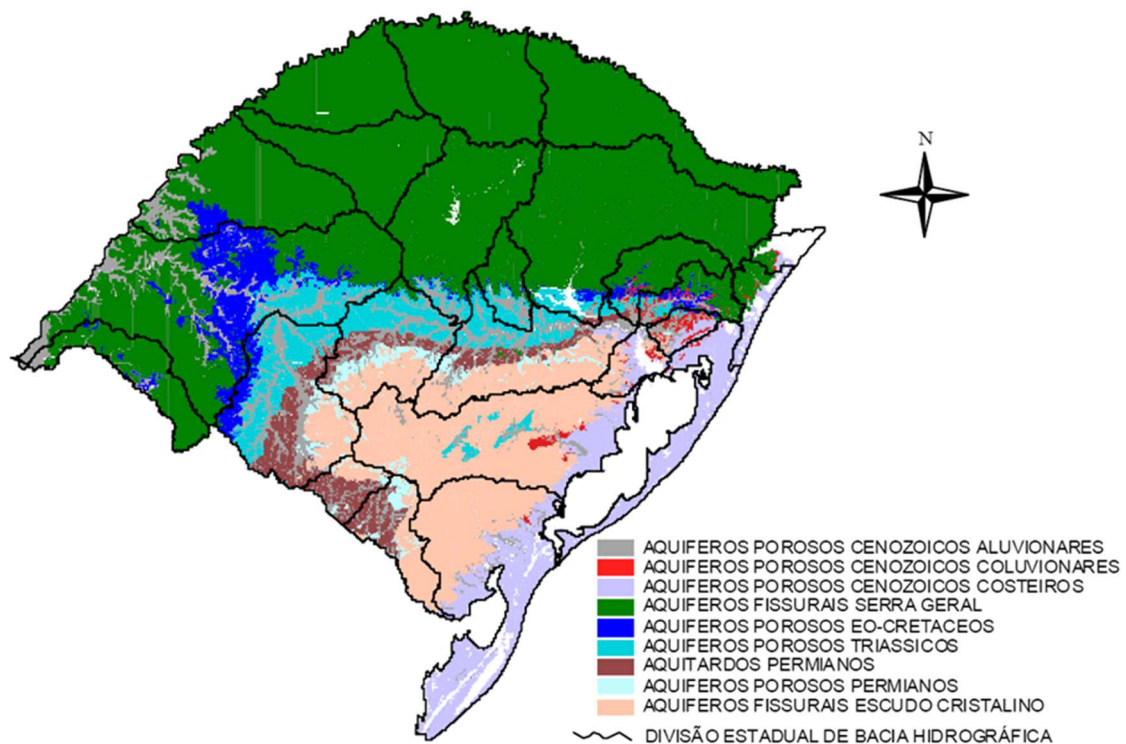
N

AQUIFEROS POROSOS CENOZOICOS ALUVIONARES
AQUIFEROS POROSOS CENOZOICOS COLUVIONARES
AQUIFEROS POROSOS CENOZOICOS COSTEIROS
AQUIFEROS FISSURAIS SERRA GERAL
AQUIFEROS POROSOS EO-CRETACEOS
AQUIFEROS POROSOS TRIASSICOS
AQUITARDOS PERMIANOS
AQUIFEROS POROSOS PERMIANOS
AQUIFEROS FISSURAIS ESCUDO CRISTALINO
DIVISÃO ESTADUAL DE BACIA HIDROGRÁFICA